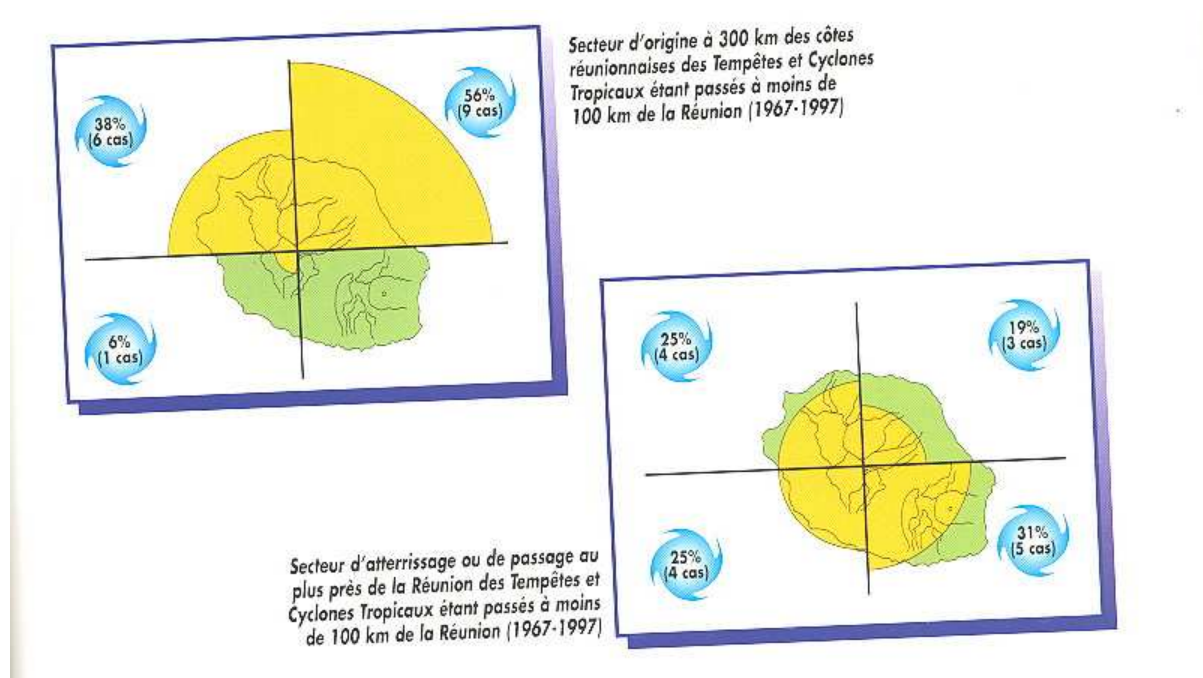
38%
(6 cas)

56%
(9 cas)

6%
(1 cas)

Secteur d'origine à 300 km des côtes réunionnaises des Tempêtes et Cyclones Tropicaux étant passés à moins de 100 km de la Réunion (1967-1997)

25%
(4 cas)

19%
(3 cas)

25%
(4 cas)

31%
(5 cas)

Secteur d'atterrissage ou de passage au plus près de la Réunion des Tempêtes et Cyclones Tropicaux étant passés à moins de 100 km de la Réunion (1967-1997)